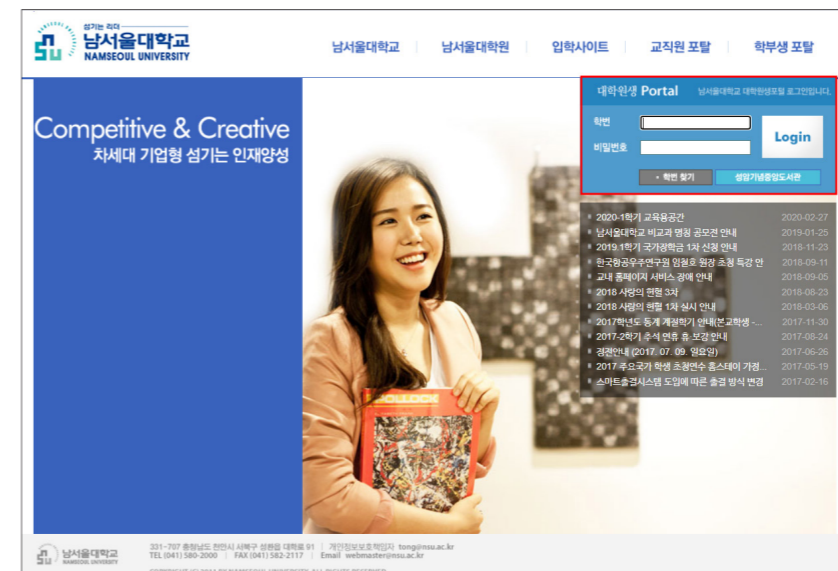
섬기는 리더
남서울대학교
NAMSEOUL UNIVERSITY

남서울대학교 | 남서울대학원 | 입학사이트 | 교직원 포탈 | 학부생 포탈

Competitive & Creative
차세대 기업형 섬기는 인재양성

대학원생 Portal 남서울대학교 대학원생포탈 로그인입니다.
학번
비밀번호
Login
• 학번 찾기
성암기념중앙도서관

2020-1학기 교육용공간! 2020-02-27
남서울대학교 비교과 명칭 공모전 안내 2019-01-25
2019.1학기 국가장학금 1차 신청 안내 2018-11-23
한국항공우주연구원 임철호 원장 초청 특강 안 2018-09-11
교내 홈페이지 서비스 장애 안내 2018-09-05
2018 사랑의 헌혈 3차 2018-08-23
2018 사랑의 헌혈 1차 실시 안내 2018-03-06
2017학년도 동계 계절학기 안내(본교학생 -... 2017-11-30
2017-2학기 추석 연휴 휴 보강 안내 2017-08-24
정전안내 (2017. 07. 09. 일요일) 2017-06-26
2017 주요국가 학생 초청연수 홈스테이 가정... 2017-05-19
스마트출결시스템 도입에 따른 출결 방식 변경 2017-02-16

남서울대학교 NAMSEOUL UNIVERSITY
331-707 충청남도 천안시 서북구 성환읍 대학로 91 | 개인정보보호책임자 tong@nsu.ac.kr
TEL (041) 580-2000 | FAX (041) 582-2117 | Email webmaster@nsu.ac.kr
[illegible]